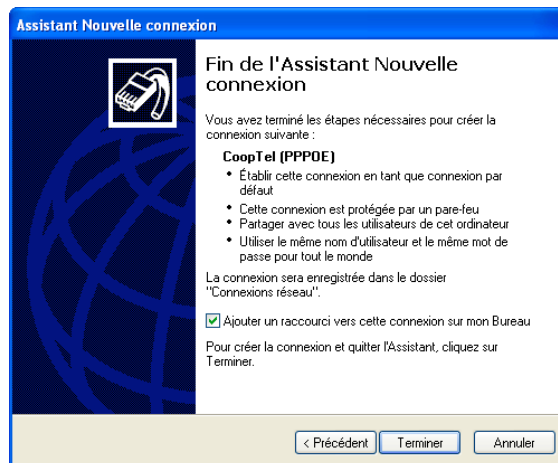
Assistant Nouvelle connexion

Fin de l'Assistant Nouvelle connexion

Vous avez terminé les étapes nécessaires pour créer la connexion suivante :

CoopTel (PPPOE)

- Établir cette connexion en tant que connexion par défaut
- Cette connexion est protégée par un pare-feu
- Partager avec tous les utilisateurs de cet ordinateur
- Utiliser le même nom d'utilisateur et le même mot de passe pour tout le monde

La connexion sera enregistrée dans le dossier "Connexions réseau".

☑ Ajouter un raccourci vers cette connexion sur mon Bureau

Pour créer la connexion et quitter l'Assistant, cliquez sur Terminer.

< Précédent | Terminer | Annuler